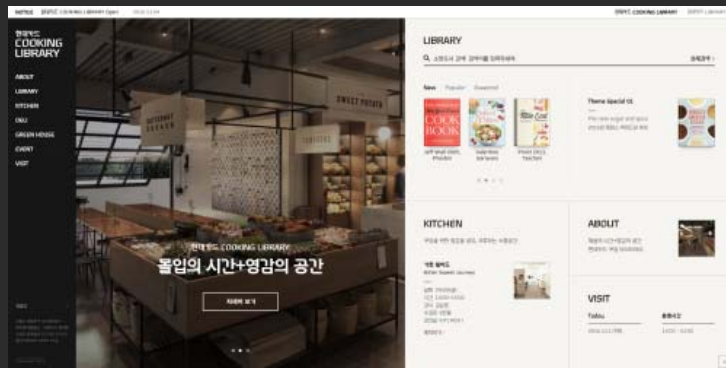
NOTICE 현대카드 COOKING LIBRARY Open

현대카드 COOKING LIBRARY

ABOUT
LIBRARY
KITCHEN
DELI
GREEN HOUSE
EVENT
VISIT

SWEET POTATO

현대카드 COOKING LIBRARY
몰입의 시간+영감의 공간

자세히 보기

현대카드 COOKING LIBRARY

LIBRARY

New Popular Download

COOK BOOK

Theme Special 01

KITCHEN

ABOUT

VISIT

Today